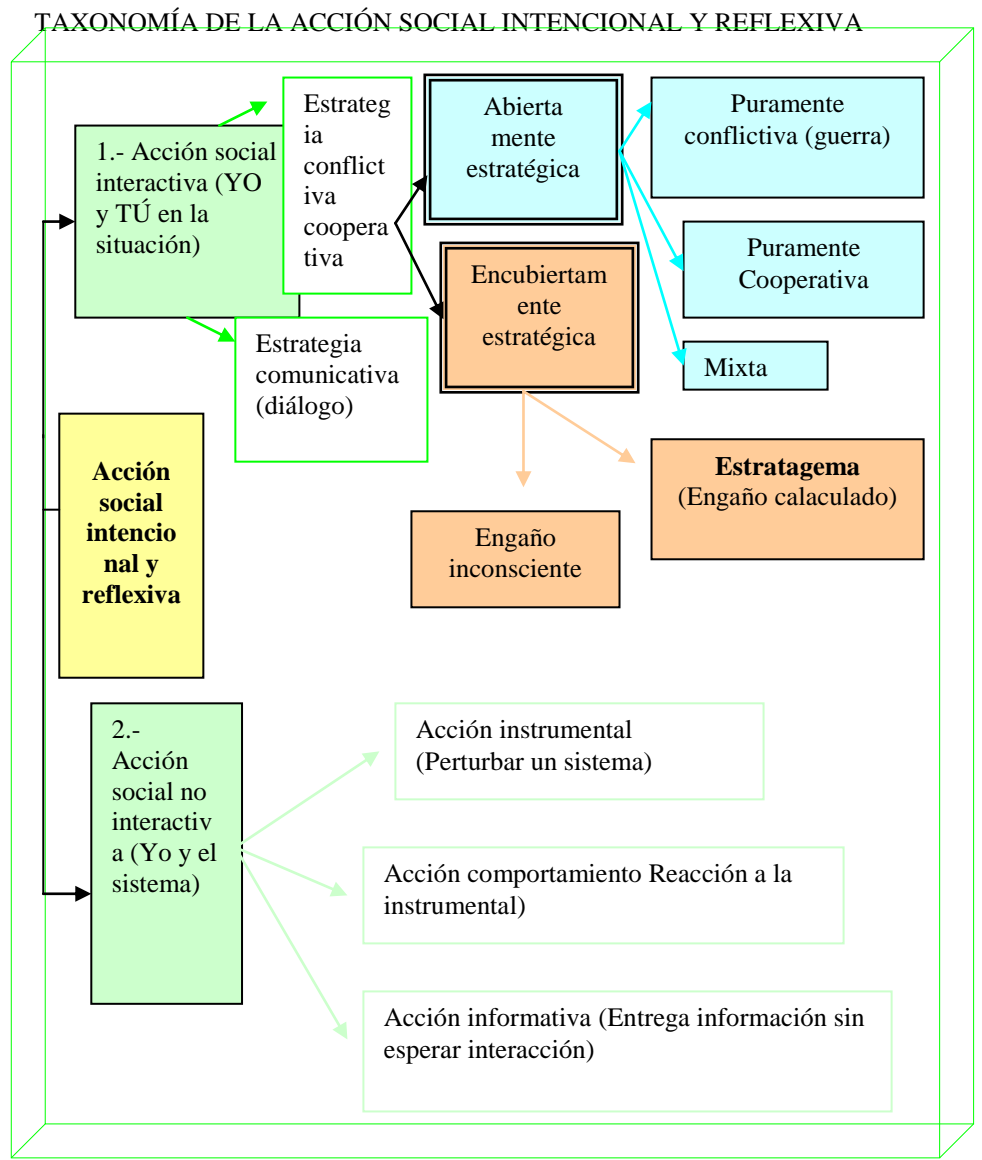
TAXONOMÍA DE LA ACCIÓN SOCIAL INTENCIONAL Y REFLEXIVA

1.- Acción social interactiva (YO y TÚ en la situación)

Estrategia conflictiva cooperativa

Abiertamente estratégica

Puramente conflictiva (guerra)

Puramente Cooperativa

Mixta

Encubiertamente estratégica

Estrategia comunicativa (diálogo)

**Acción social intencional y reflexiva**

**Estratagema** (Engaño calaculado)

Engaño inconsciente

2.- Acción social no interactiva (Yo y el sistema)

Acción instrumental (Perturbar un sistema)

Acción comportamiento Reacción a la instrumental)

Acción informativa (Entrega información sin esperar interacción)